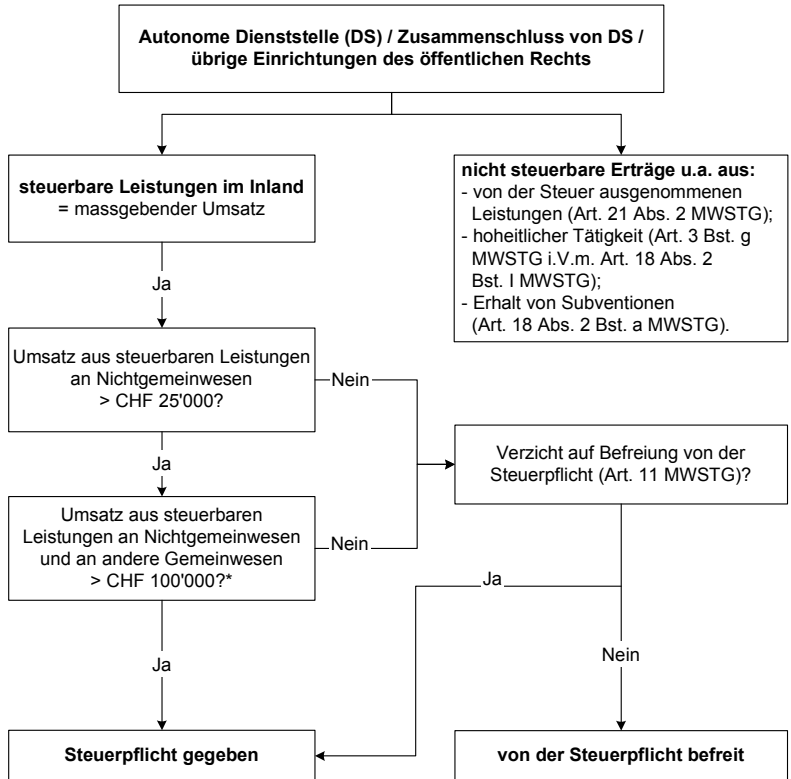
**Autonome Dienststelle (DS) / Zusammenschluss von DS / übrige Einrichtungen des öffentlichen Rechts**

**steuerbare Leistungen im Inland**
= massgebender Umsatz

**nicht steuerbare Erträge u.a. aus:**
- von der Steuer ausgenommenen Leistungen (Art. 21 Abs. 2 MWSTG);
- hoheitlicher Tätigkeit (Art. 3 Bst. g MWSTG i.V.m. Art. 18 Abs. 2 Bst. l MWSTG);
- Erhalt von Subventionen (Art. 18 Abs. 2 Bst. a MWSTG).

Ja

Umsatz aus steuerbaren Leistungen an Nichtgemeinwesen > CHF 25'000?

Nein

Ja

Verzicht auf Befreiung von der Steuerpflicht (Art. 11 MWSTG)?

Umsatz aus steuerbaren Leistungen an Nichtgemeinwesen und an andere Gemeinwesen > CHF 100'000?*

Nein

Ja

Ja

Nein

**Steuerpflicht gegeben**

**von der Steuerpflicht befreit**